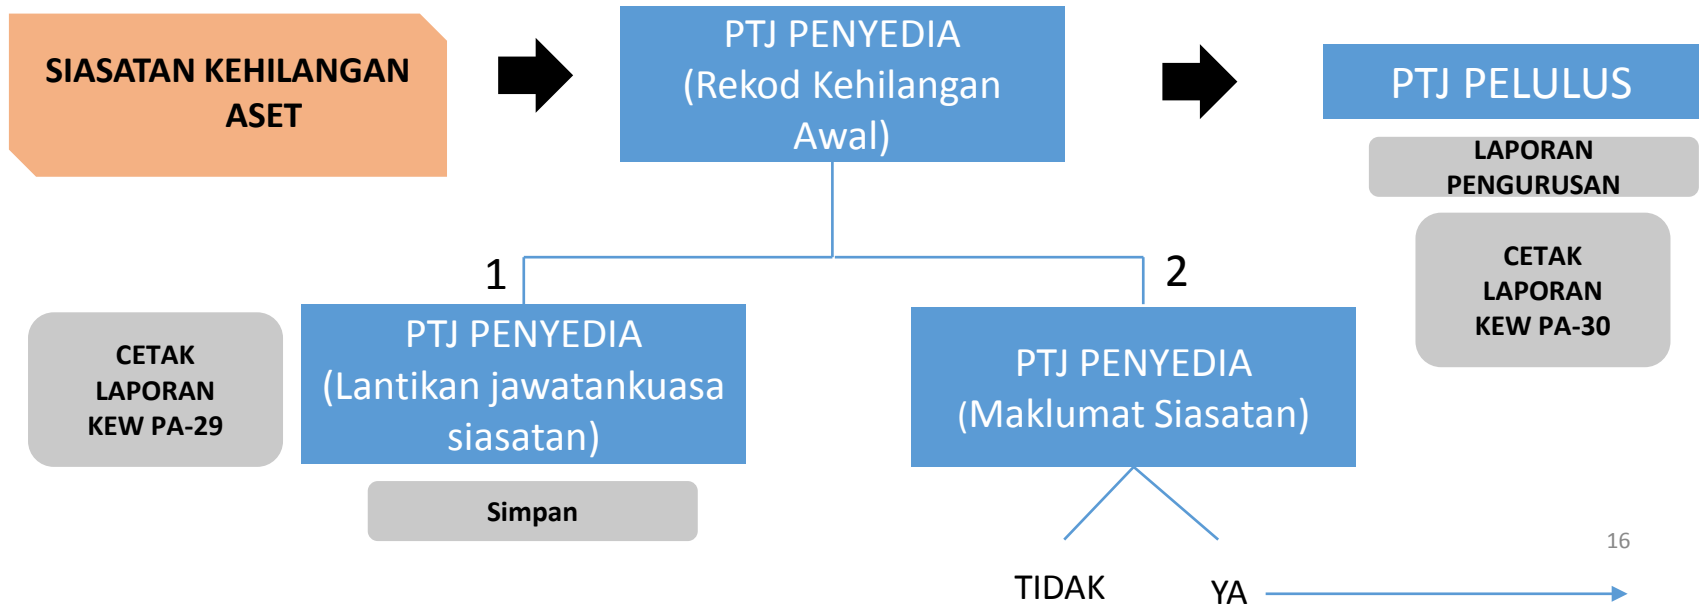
SIASATAN KEHILANGAN ASET

PTJ PENYEDIA (Rekod Kehilangan Awal)

PTJ PELULUS

LAPORAN PENGURUSAN

CETAK LAPORAN KEW PA-30

1

2

CETAK LAPORAN KEW PA-29

PTJ PENYEDIA (Lantikan jawatankuasa siasatan)

PTJ PENYEDIA (Maklumat Siasatan)

Simpan

16

TIDAK

YA